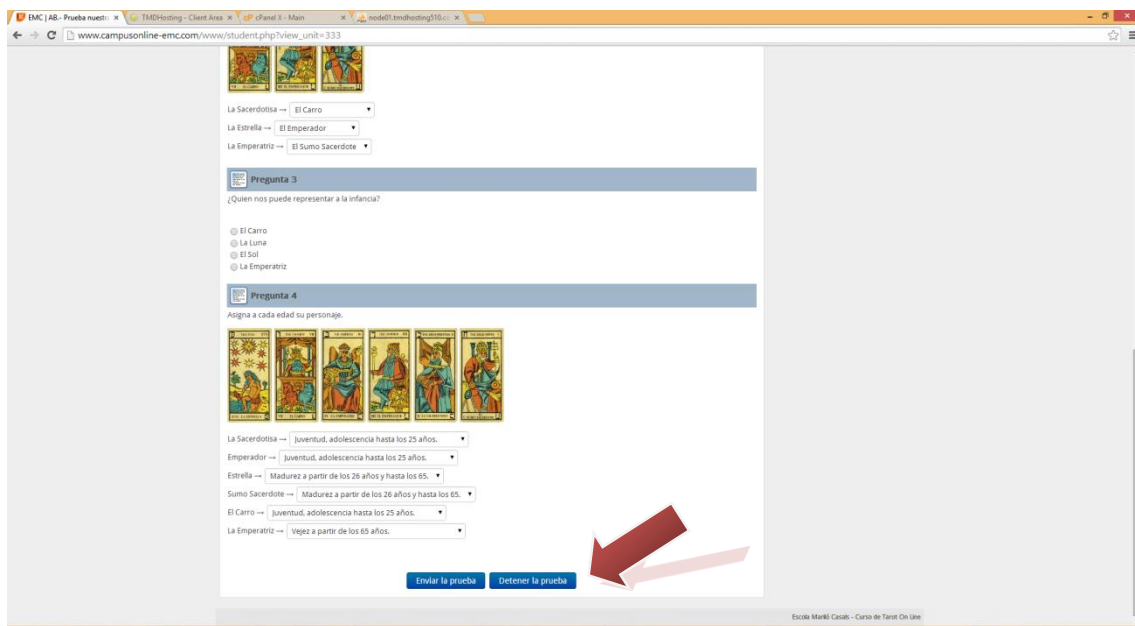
EMC | AB.- Prueba nuestro ×
TMDHosting - Client Area ×
cPanel X - Main ×
node01.tmdhosting510.c ×

www.campusonline-emc.com/www/student.php?view_unit=333

La Sacerdotisa → El Carro
La Estrella → El Emperador
La Emperatriz → El Sumo Sacerdote

Pregunta 3

¿Quien nos puede representar a la infancia?

El Carro
La Luna
El Sol
La Emperatriz

Pregunta 4

Asigna a cada edad su personaje.

La Sacerdotisa → Juventud, adolescencia hasta los 25 años.
Emperador → Juventud, adolescencia hasta los 25 años.
Estrella → Madurez a partir de los 26 años y hasta los 65.
Sumo Sacerdote → Madurez a partir de los 26 años y hasta los 65.
El Carro → Juventud, adolescencia hasta los 25 años.
La Emperatriz → Vejez a partir de los 65 años.

Enviar la prueba
Detener la prueba

Escola Mariló Casals - Curso de Tarot On Line